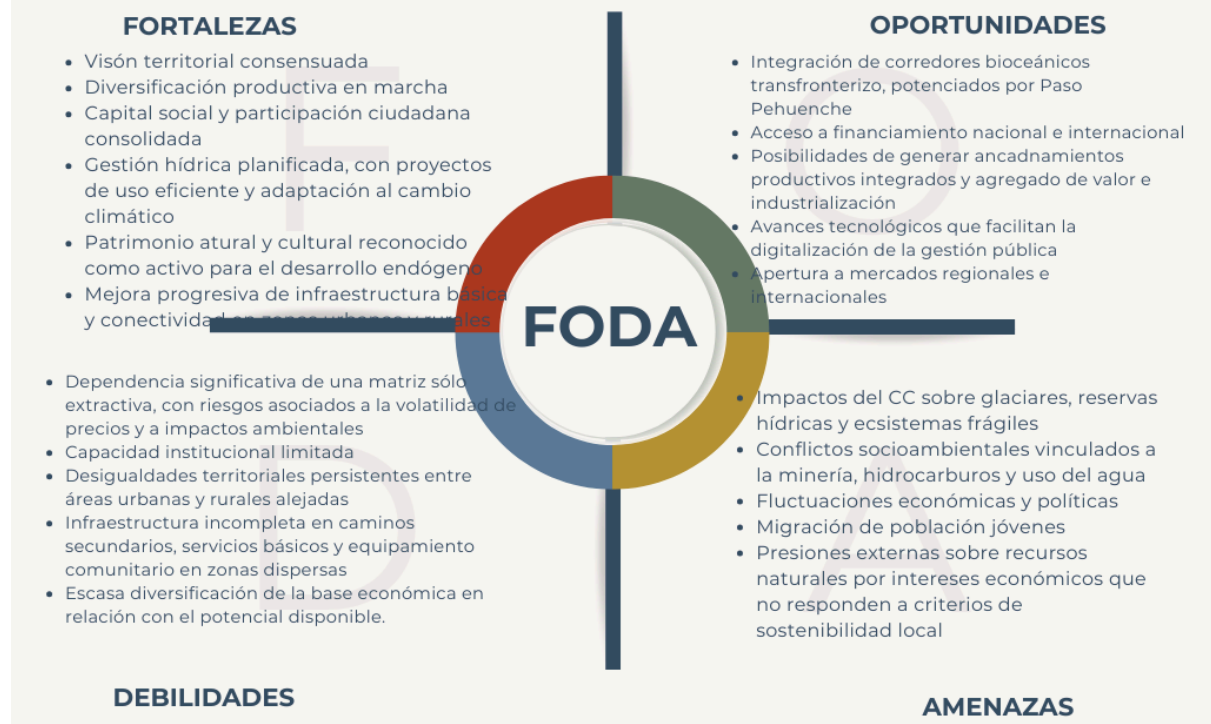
FORTALEZAS

- Visón territorial consensuada
- Diversificación productiva en marcha
- Capital social y participación ciudadana consolidada
- Gestión hídrica planificada, con proyectos de uso eficiente y adaptación al cambio climático
- Patrimonio atural y cultural reconocido como activo para el desarrollo endógeno
- Mejora progresiva de infraestructura básica y conectividad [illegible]

OPORTUNIDADES

- Integración de corredores bioceánicos transfronterizo, potenciados por Paso Pehuenche
- Acceso a financiamiento nacional e internacional
- Posibilidades de generar ancadnamientos productivos integrados y agregado de valor e industrialización
- Avances tecnológicos que facilitan la digitalización de la gestión pública
- Apertura a mercados regionales e internacionales

FODA

- Dependencia significativa de una matriz sólo extractiva, con riesgos asociados a la volatilidad de precios y a impactos ambientales
- Capacidad institucional limitada
- Desigualdades territoriales persistentes entre áreas urbanas y rurales alejadas
- Infraestructura incompleta en caminos secundarios, servicios básicos y equipamiento comunitario en zonas dispersas
- Escasa diversificación de la base económica en relación con el potencial disponible.

- Impactos del CC sobre glaciares, reservas hídricas y ecsistemas frágiles
- Conflictos socioambientales vinculados a la minería, hidrocarburos y uso del agua
- Fluctuaciones económicas y políticas
- Migración de población jóvenes
- Presiones externas sobre recursos naturales por intereses económicos que no responden a criterios de sostenibilidad local

DEBILIDADES

AMENAZAS